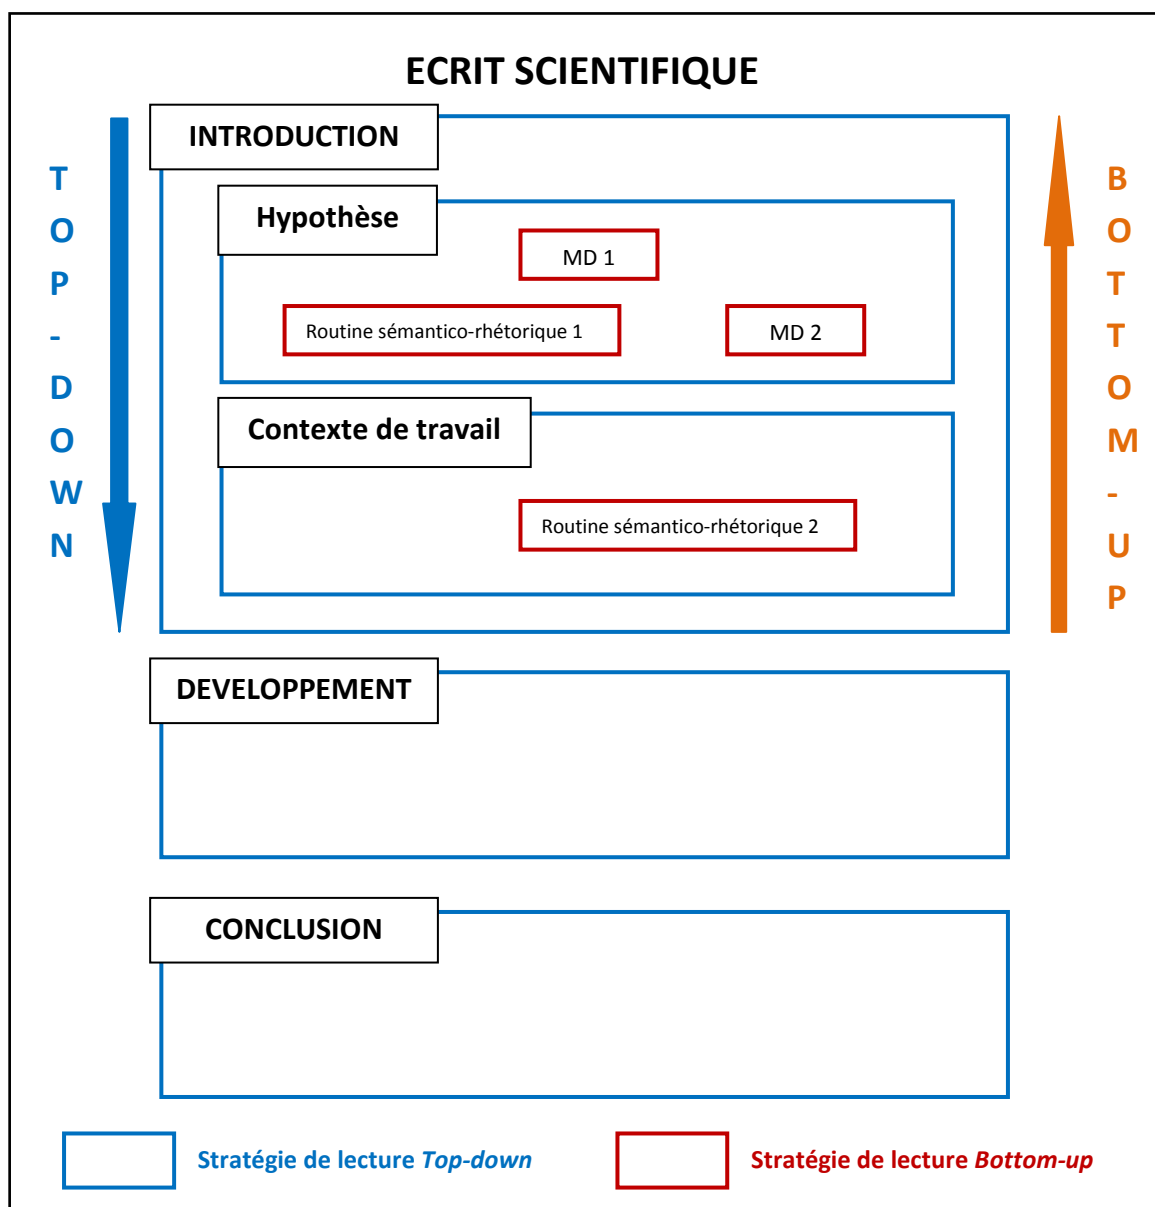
ECRIT SCIENTIFIQUE

T
O
P
-
D
O
W
N

INTRODUCTION

Hypothèse

MD 1

Routine sémantico-rhétorique 1

MD 2

Contexte de travail

Routine sémantico-rhétorique 2

B
O
T
T
O
M
-
U
P

DEVELOPPEMENT

CONCLUSION

Stratégie de lecture *Top-down*

Stratégie de lecture *Bottom-up*